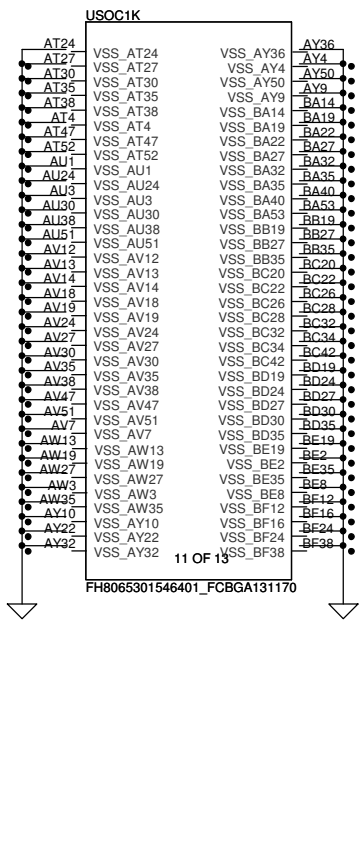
USOC1K

AT24 VSS_AT24
AT27 VSS_AT27
AT30 VSS_AT30
AT35 VSS_AT35
AT38 VSS_AT38
AT4 VSS_AT4
AT47 VSS_AT47
AT52 VSS_AT52
AU1 VSS_AU1
AU24 VSS_AU24
AU3 VSS_AU3
AU30 VSS_AU30
AU38 VSS_AU38
AU51 VSS_AU51
AV12 VSS_AV12
AV13 VSS_AV13
AV14 VSS_AV14
AV18 VSS_AV18
AV19 VSS_AV19
AV24 VSS_AV24
AV27 VSS_AV27
AV30 VSS_AV30
AV35 VSS_AV35
AV38 VSS_AV38
AV47 VSS_AV47
AV51 VSS_AV51
AV7 VSS_AV7
AW13 VSS_AW13
AW19 VSS_AW19
AW27 VSS_AW27
AW3 VSS_AW3
AW35 VSS_AW35
AY10 VSS_AY10
AY22 VSS_AY22
AY32 VSS_AY32

VSS_AY36 AY36
VSS_AY4 AY4
VSS_AY50 AY50
VSS_AY9 AY9
VSS_BA14 BA14
VSS_BA19 BA19
VSS_BA22 BA22
VSS_BA27 BA27
VSS_BA32 BA32
VSS_BA35 BA35
VSS_BA40 BA40
VSS_BA53 BA53
VSS_BB19 BB19
VSS_BB27 BB27
VSS_BB35 BB35
VSS_BC20 BC20
VSS_BC22 BC22
VSS_BC26 BC26
VSS_BC28 BC28
VSS_BC32 BC32
VSS_BC34 BC34
VSS_BC42 BC42
VSS_BD19 BD19
VSS_BD24 BD24
VSS_BD27 BD27
VSS_BD30 BD30
VSS_BD35 BD35
VSS_BE19 BE19
VSS_BE2 BE2
VSS_BE35 BE35
VSS_BE8 BE8
VSS_BF12 BF12
VSS_BF16 BF16
VSS_BF24 BF24
VSS_BF38 BF38

11 OF 13

FH8065301546401_FCBGA131170